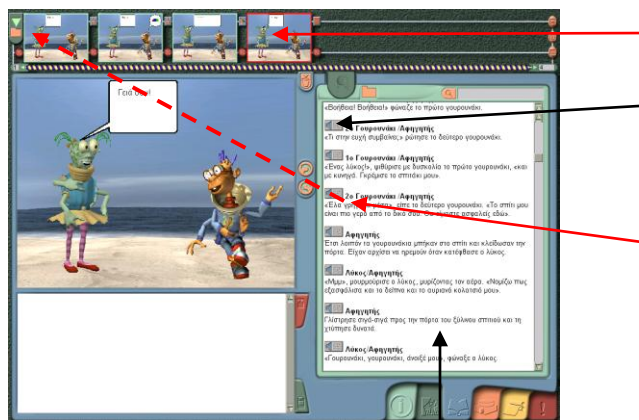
Γειά σου!

«Βοήθεια! Βοήθεια!» φώναξε το πρώτο γουρουνάκι.

2ο Γουρουνάκι /Αφηγητής
«Τι στην ευχή συμβαίνει;» ρώτησε το δεύτερο γουρουνάκι.

1ο Γουρουνάκι /Αφηγητής
«Ένας λύκος!», ψιθύρισε με δυσκολία το πρώτο γουρουνάκι, «και με κυνηγά. Γκρέμισε το σπιτάκι μου».

2ο Γουρουνάκι /Αφηγητής
«Έλα γρήγορα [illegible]» είπε το δεύτερο γουρουνάκι. «Το σπίτι μου είναι πιο γερό από το δικό σου. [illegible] ασφαλείς εδώ».

Αφηγητής
Έτσι λοιπόν το γουρουνάκια μπήκαν στο σπίτι και κλείδωσαν την πόρτα. Είχαν αρχίσει να ηρεμούν όταν κατέφθασε ο λύκος.

Λύκος/Αφηγητής
«Μμμ», μουρμούρισε ο λύκος, μυρίζοντας τον αέρα. «Νομίζω πως εξασφάλισα και το δείπνο και το αυριανό κολατσιό μου».

Αφηγητής
Γλίστρησε σιγά-σιγά προς την πόρτα του ξύλινου σπιτιού και τη χτύπησε δυνατά.

Λύκος/Αφηγητής
«Γουρουνάκι, γουρουνάκι, άνοιξέ μου», φώναξε ο λύκος.